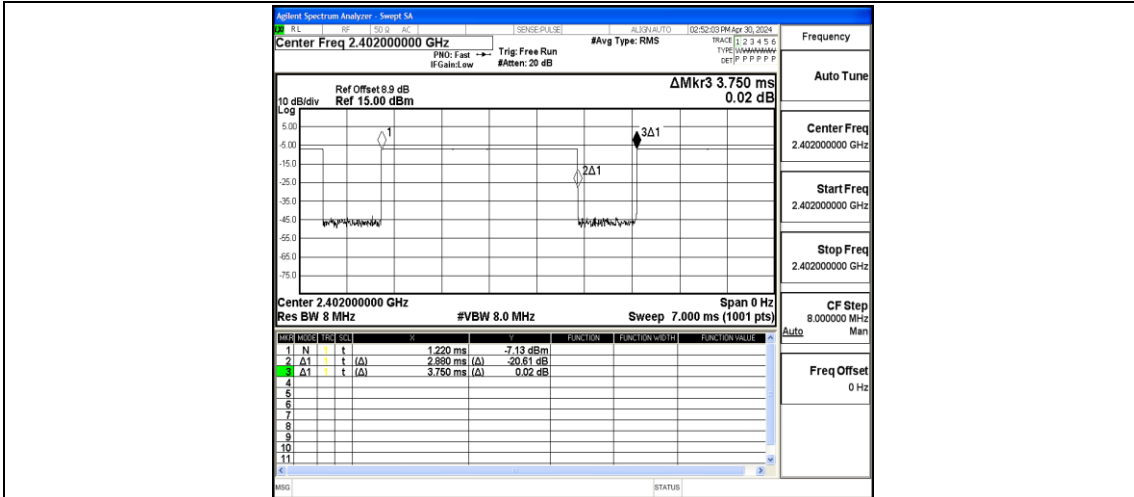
Agilent Spectrum Analyzer - Swept SA
RL RF 50 Ω AC SENSE:PULSE ALIGN AUTO 02:52:03 PM Apr 30, 2024
Center Freq 2.402000000 GHz
PNO: Fast IFGain:Low
Trig: Free Run
#Atten: 20 dB
#Avg Type: RMS
TRACE 1 2 3 4 5 6
TYPE WWWWWW
DET P P P P P P

Frequency

Ref Offset 8.9 dB
10 dB/div Ref 15.00 dBm
Log
ΔMkr3 3.750 ms
0.02 dB

5.00
-5.00
-15.0
-25.0
-35.0
-45.0
-55.0
-65.0
-75.0

1
2Δ1
3Δ1

Center 2.402000000 GHz
Res BW 8 MHz
#VBW 8.0 MHz
Span 0 Hz
Sweep 7.000 ms (1001 pts)

| MKR | MODE | TRC | SCL | X | | Y | | FUNCTION | FUNCTION WIDTH | FUNCTION VALUE |
|---|---|---|---|---|---|---|---|---|---|---|
| 1 | N | 1 | t | | 1.220 ms | | -7.13 dBm | | | |
| 2 | Δ1 | 1 | t | (Δ) | 2.880 ms | (Δ) | -20.61 dB | | | |
| 3 | Δ1 | 1 | t | (Δ) | 3.750 ms | (Δ) | 0.02 dB | | | |
| 4 | | | | | | | | | | |
| 5 | | | | | | | | | | |
| 6 | | | | | | | | | | |
| 7 | | | | | | | | | | |
| 8 | | | | | | | | | | |
| 9 | | | | | | | | | | |
| 10 | | | | | | | | | | |
| 11 | | | | | | | | | | |

Auto Tune

Center Freq
2.402000000 GHz

Start Freq
2.402000000 GHz

Stop Freq
2.402000000 GHz

CF Step
8.000000 MHz
Auto Man

Freq Offset
0 Hz

MSG
STATUS